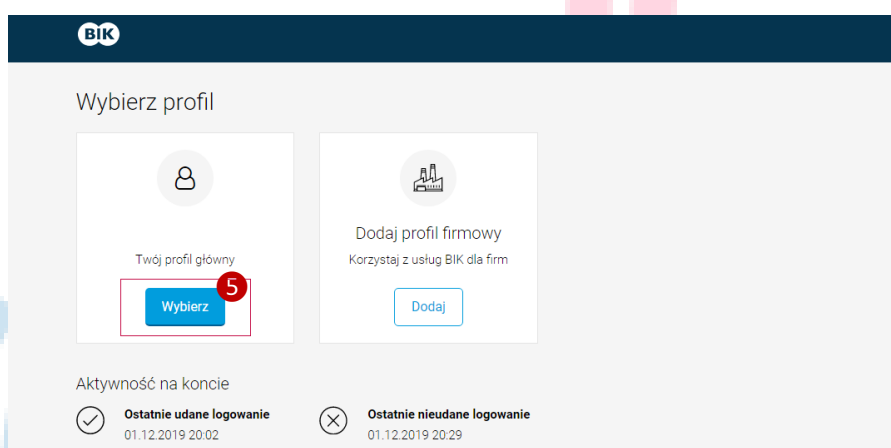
BIK

Wybierz profil

Twój profil główny

5

Wybierz

Dodaj profil firmowy

Korzystaj z usług BIK dla firm

Dodaj

Aktywność na koncie

Ostatnie udane logowanie
01.12.2019 20:02

Ostatnie nieudane logowanie
01.12.2019 20:29